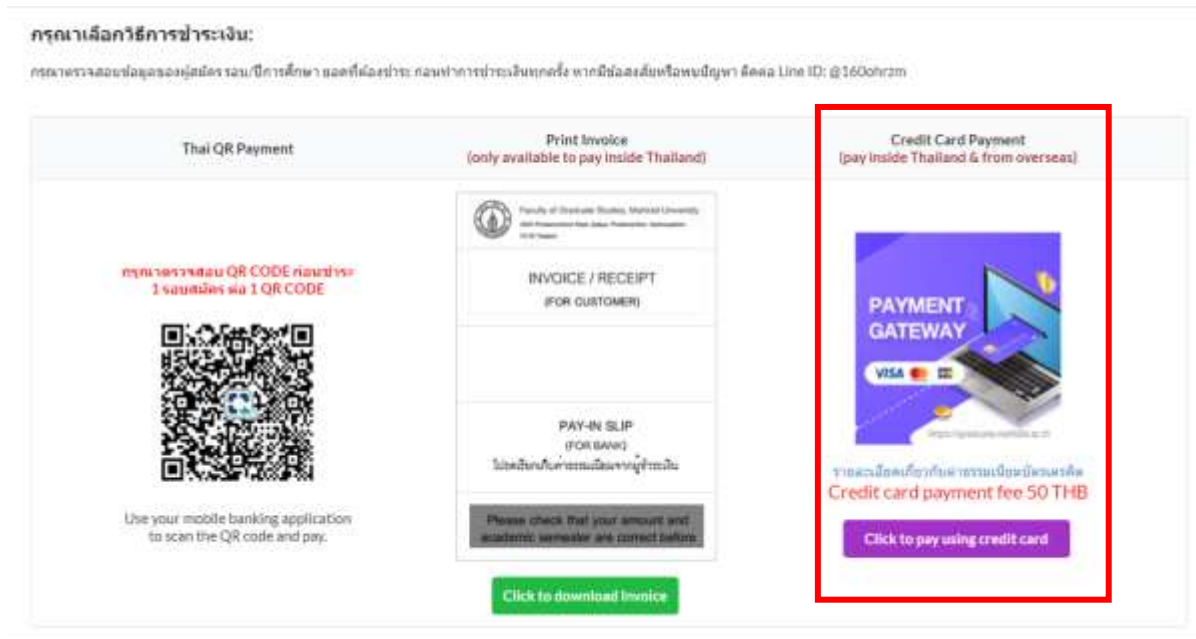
กรุณาเลือกวิธีการชำระเงิน:

กรุณาตรวจสอบข้อมูลของผู้สมัคร รอบ/ปีการศึกษา ยอดที่ต้องชำระ ก่อนทำการชำระเงินทุกครั้ง หากมีข้อสงสัยหรือพบปัญหา ติดต่อ Line ID: @160ohr2m

| Thai QR Payment | Print Invoice (only available to pay inside Thailand) | Credit Card Payment (pay inside Thailand & from overseas) |
|---|---|---|
| กรุณาตรวจสอบ QR CODE ก่อนชำระ 1 รอบสมัคร ต่อ 1 QR CODE Use your mobile banking application to scan the QR code and pay. | Faculty of Graduate Studies, Mahidol University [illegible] INVOICE / RECEIPT (FOR CUSTOMER) PAY-IN SLIP (FOR BANK) ไม่รวมค่าธรรมเนียมจากผู้ชำระเงิน Please check that your amount and academic semester are correct before Click to download invoice | PAYMENT GATEWAY VISA https://grad.mahidol.ac.th รายละเอียดเกี่ยวกับค่าธรรมเนียมบัตรเครดิต Credit card payment fee 50 THB Click to pay using credit card |